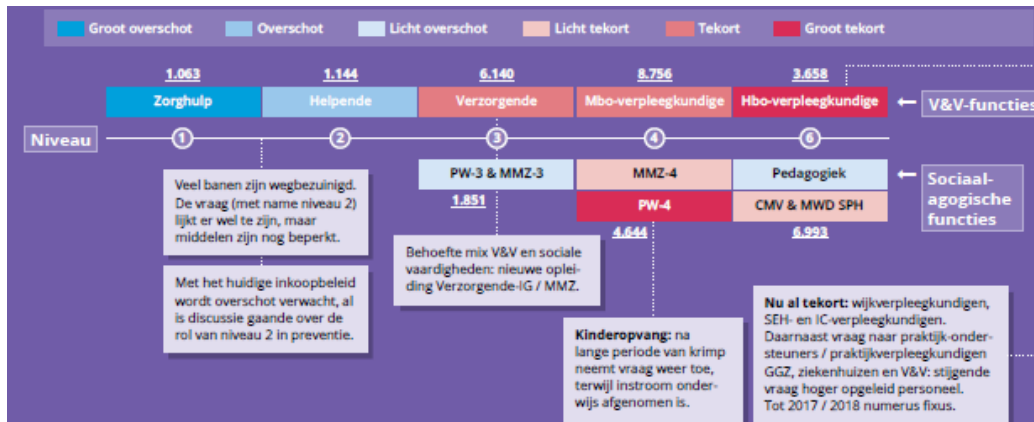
Groot overschot | Overschot | Licht overschot | Licht tekort | Tekort | Groot tekort

1.063 | 1.144 | 6.140 | 8.756 | 3.658

Zorghulp | Helpende | Verzorgende | Mbo-verpleegkundige | Hbo-verpleegkundige ← V&V-functies

Niveau 1 2 3 4 6

PW-3 & MMZ-3 | MMZ-4 | Pedagogiek ← Sociaal-agogische functies

1.851

PW-4 | CMV & MWD SPH

4.644 | 6.993

Veel banen zijn wegbezuinigd. De vraag (met name niveau 2) lijkt er wel te zijn, maar middelen zijn nog beperkt.

Met het huidige inkoopbeleid wordt overschot verwacht, al is discussie gaande over de rol van niveau 2 in preventie.

Behoefte mix V&V en sociale vaardigheden: nieuwe opleiding Verzorgende-IG / MMZ.

Kinderopvang: na lange periode van krimp neemt vraag weer toe, terwijl instroom onderwijs afgenomen is.

Nu al tekort: wijkverpleegkundigen, SEH- en IC-verpleegkundigen. Daarnaast vraag naar praktijk-ondersteuners / praktijkverpleegkundigen GGZ, ziekenhuizen en V&V: stijgende vraag hoger opgeleid personeel. Tot 2017 / 2018 numerus fixus.